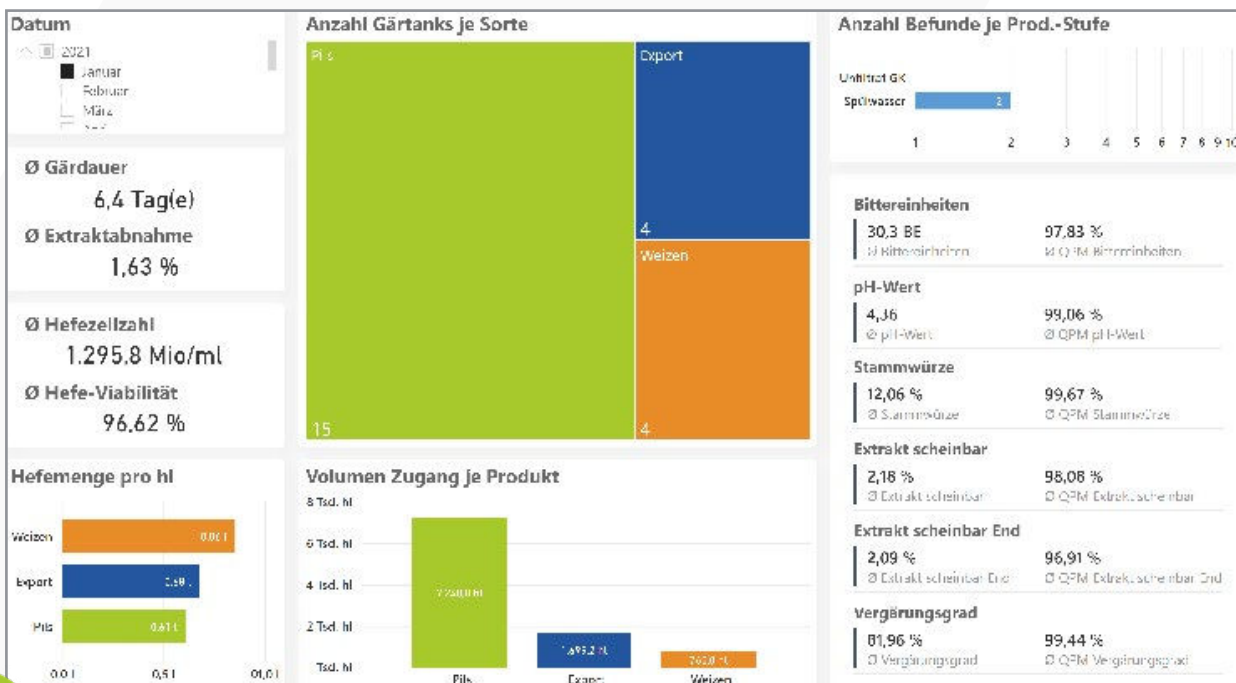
Datum

2021
Januar
Februar
März

Ø Gärdauer
6,4 Tag(e)
Ø Extraktabnahme
1,63 %

Ø Hefezellzahl
1.295,8 Mio/ml
Ø Hefe-Viabilität
96,62 %

Hefemenge pro hl
Weizen 0,80 l
Export 0,59 l
Pils 0,61 l
0,0 l 0,5 l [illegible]

Anzahl Gärtanks je Sorte
Pils 15
Export 4
Weizen 4

Volumen Zugang je Produkt
8 Tsd. hl
6 Tsd. hl
4 Tsd. hl
2 Tsd. hl
Tsd. hl
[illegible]
1.695,2 hl
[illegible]
Pils
Export
Weizen

Anzahl Befunde je Prod.-Stufe
Unfiltrat GK
Spülwasser 2
1 2 3 4 5 6 7 8 9 10

Bittereinheiten
30,3 BE
Ø Bittereinheiten
97,83 %
Ø QPM Bittereinheiten

pH-Wert
4,36
Ø pH-Wert
99,06 %
Ø QPM pH-Wert

Stammwürze
12,06 %
Ø Stammwürze
99,67 %
Ø QPM Stammwürze

Extrakt scheinbar
2,18 %
Ø Extrakt scheinbar
98,08 %
Ø QPM Extrakt scheinbar

Extrakt scheinbar End
2,09 %
Ø Extrakt scheinbar End
96,91 %
Ø QPM Extrakt scheinbar End

Vergärungsgrad
81,96 %
Ø Vergärungsgrad
99,44 %
Ø QPM Vergärungsgrad